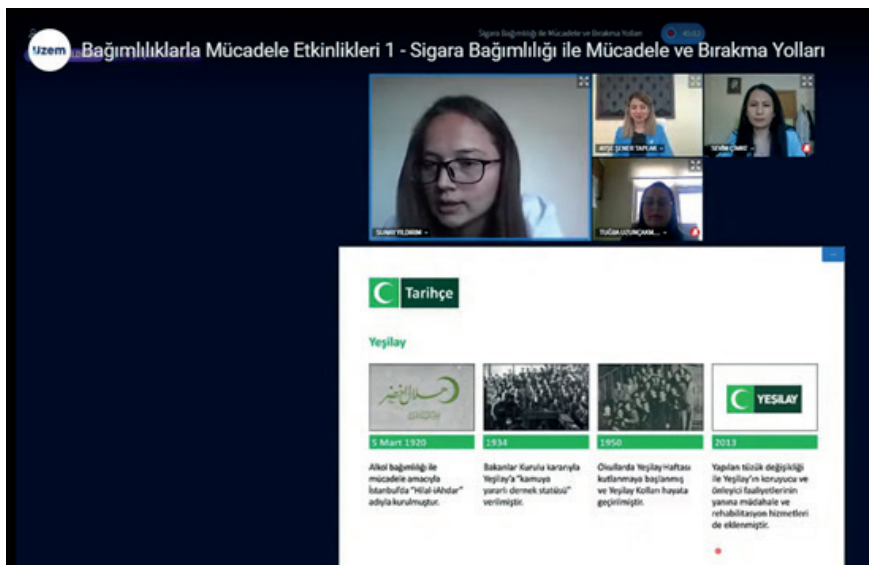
Uzem Bağımlılıklarla Mücadele Etkinlikleri 1 - Sigara Bağımlılığı ile Mücadele ve Bırakma Yolları

Sigara Bağımlılığı ile Mücadele ve Bırakma Yolları

SUNAY YILDIRIM

AYŞE ŞENER TAPLAK

SEVİM ÇİMKE

TUĞBA UZUNÇAKM...

Tarihçe

Yeşilay

YEŞİLAY

5 Mart 1920

1934

1950

2013

Alkol bağımlılığı ile mücadele amacıyla İstanbul'da "Hilal-iAhdar" adıyla kurulmuştur.

Bakanlar Kurulu kararıyla Yeşilay'a "kamuya yararlı dernek statüsü" verilmiştir.

Okullarda Yeşilay Haftası kutlanmaya başlanmış ve Yeşilay Kolları hayata geçirilmiştir.

Yapılan tüzük değişikliği ile Yeşilay'ın koruyucu ve önleyici faaliyetlerinin yanına müdahale ve rehabilitasyon hizmetleri de eklenmiştir.